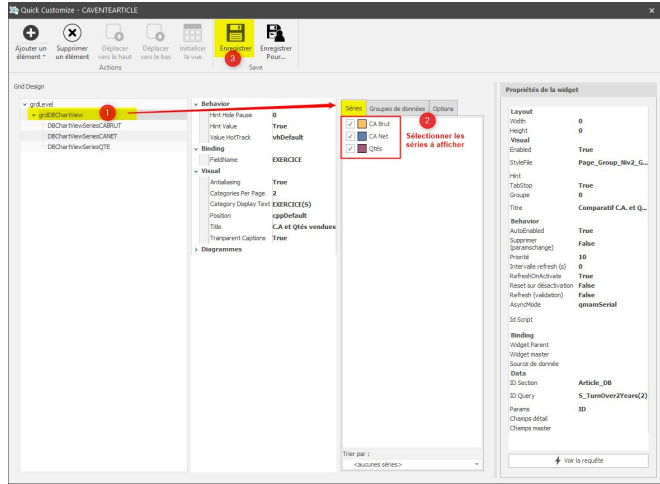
Quick Customize - CAVENTEARTICLE

Ajouter un élément
Supprimer un élément
Déplacer vers le haut
Déplacer vers le bas
Initialiser la vue
Actions
Enregistrer
Enregistrer Pour...
Save
3

Grid Design

grdLevel
grdDBChartView
1
DBChartViewSeriesCABRUT
DBChartViewSeriesCANET
DBChartViewSeriesQTE

Behavior
Hint Hide Pause 0
Hint Value True
Value HotTrack vhDefault
Binding
FieldName EXERCICE
Visual
Antialiasing True
Categories Per Page 2
Category Display Text EXERCICE(S)
Position cppDefault
Title C.A et Qtés vendues
Tranparent Captions True
Diagrammes

Séries
Groupes de données
Options
2
CA Brut
CA Net
Qtés
Sélectionner les séries à afficher

Trier par :
<aucunes séries>

Propriétés de la widget

Layout
Width 0
Height 0
Visual
Enabled True
StyleFile Page_Group_Niv2_G...
Hint
TabStop True
Groupe 0
Titre Comparatif C.A. et Q...
Behavior
AutoEnabled True
Supprimer (paramschange) False
Priorité 10
Intervalle refresh (s) 0
RefreshOnActivate True
Reset sur désactivation False
Refresh (validation) False
AsyncMode qmamSerial
Id Script
Binding
Widget Parent
Widget master
Source de donnée
Data
ID Section Article_DB
ID Query S_TurnOver2Years(2)
Params ID
Champs détail
Champs master

Voir la requête